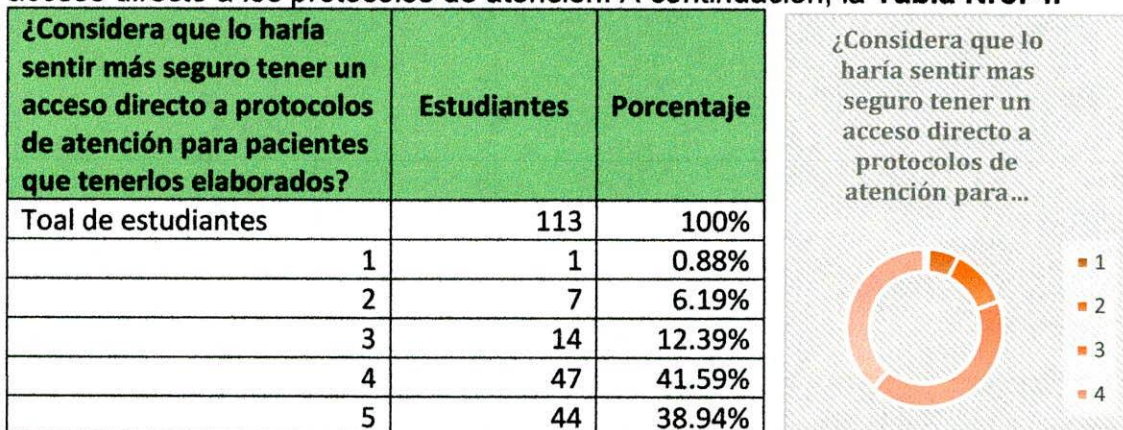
acceso directo a los protocolos de atención. A continuación, la Tabla N.º 4.

| ¿Considera que lo haría sentir más seguro tener un acceso directo a protocolos de atención para pacientes que tenerlos elaborados? | Estudiantes | Porcentaje |
|---|---|---|
| Toal de estudiantes | 113 | 100% |
| 1 | 1 | 0.88% |
| 2 | 7 | 6.19% |
| 3 | 14 | 12.39% |
| 4 | 47 | 41.59% |
| 5 | 44 | 38.94% |

¿Considera que lo haría sentir mas seguro tener un acceso directo a protocolos de atención para...

1
2
3
4